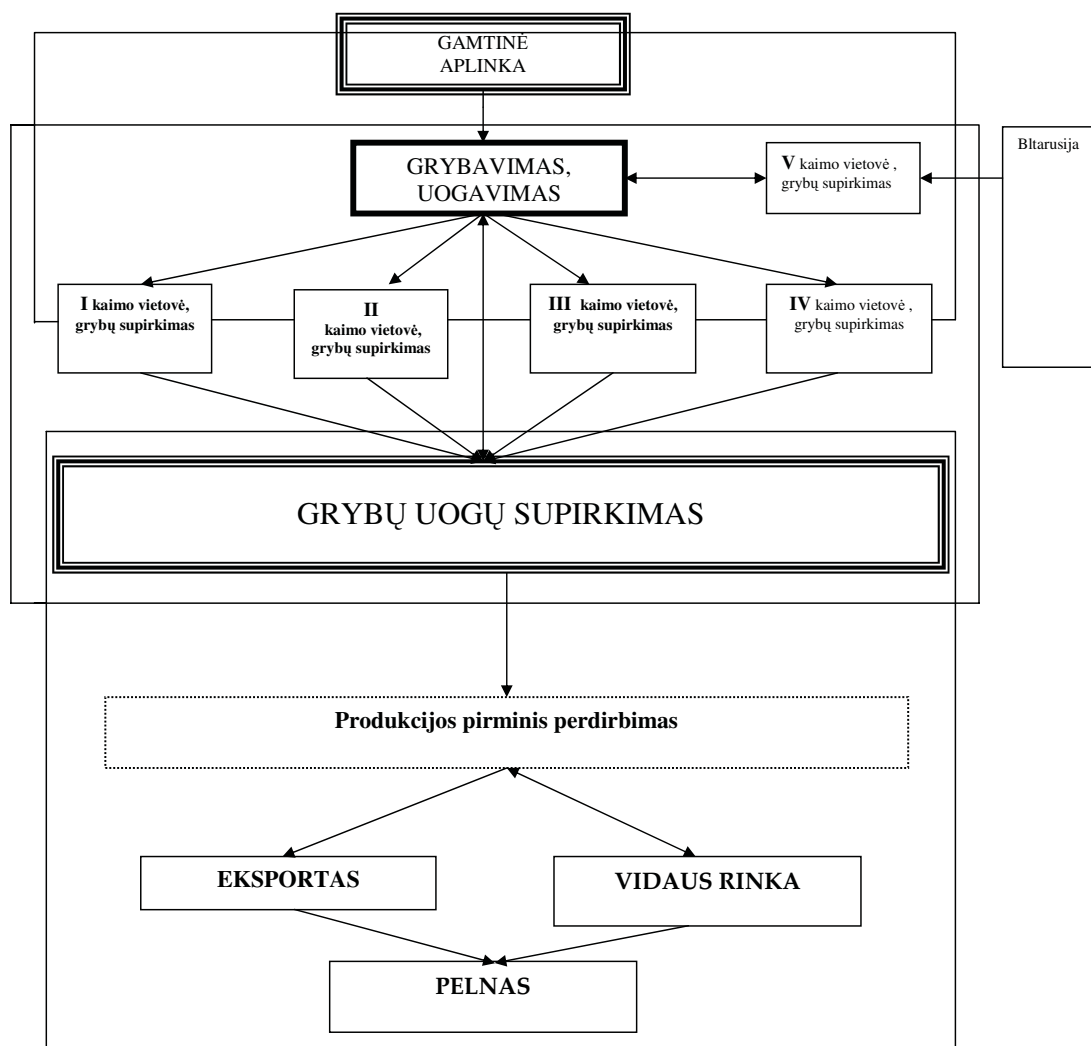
GAMTINĖ APLINKA

GRYBAVIMAS, UOGAVIMAS

V kaimo vietovė , grybų supirkimas

Bltarusija

I kaimo vietovė, grybų supirkimas

II kaimo vietovė, grybų supirkimas

III kaimo vietovė, grybų supirkimas

IV kaimo vietovė , grybų supirkimas

GRYBŲ UOGŲ SUPIRKIMAS

Produkcijos pirminis perdirbimas

EKSPORTAS

VIDAUS RINKA

PELNAS